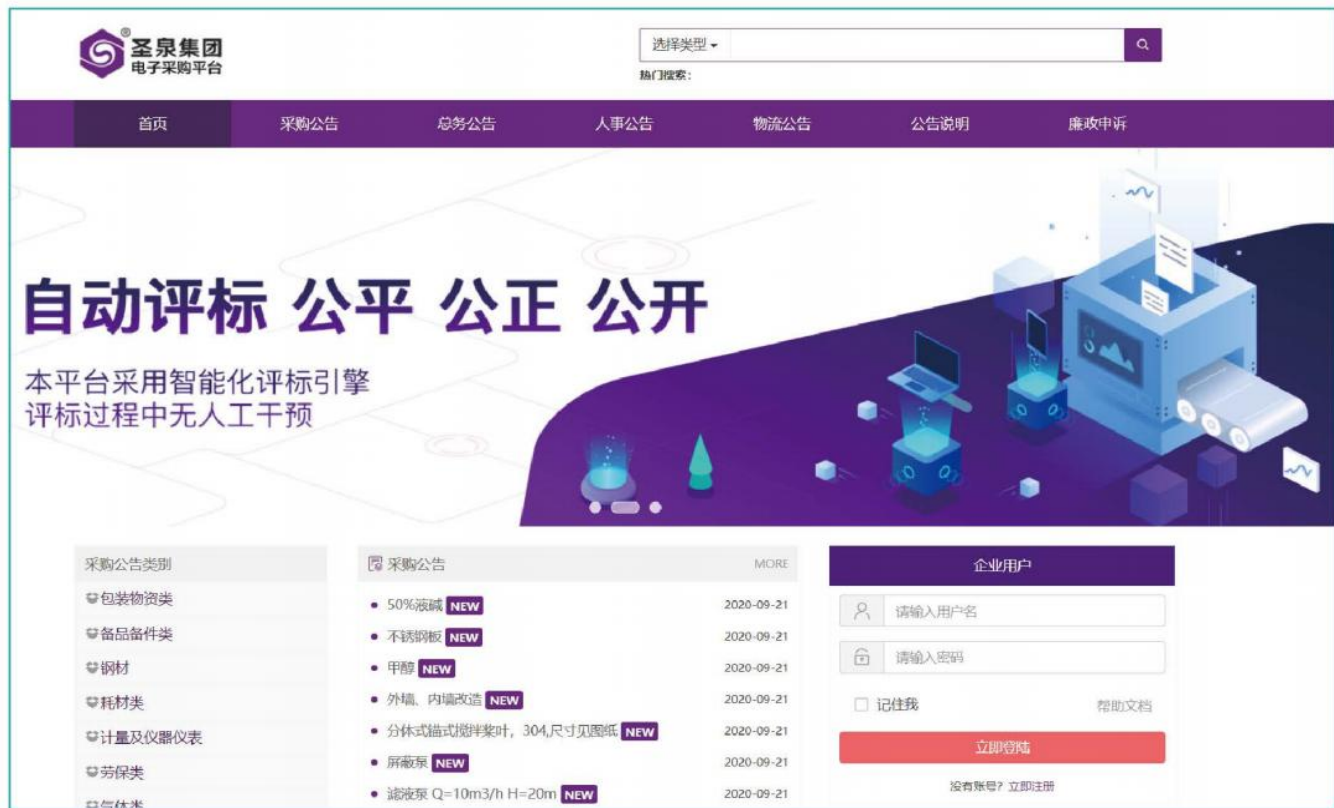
圣泉集团
电子采购平台

选择类型
热门搜索：

首页 采购公告 总务公告 人事公告 物流公告 公告说明 廉政申诉

自动评标 公平 公正 公开

本平台采用智能化评标引擎
评标过程中无人工干预

采购公告类别
包装物资类
备品备件类
钢材
耗材类
计量及仪器仪表
劳保类
气体类

采购公告 MORE

| | |
|---|---|
| 50%液碱 NEW | 2020-09-21 |
| 不锈钢板 NEW | 2020-09-21 |
| 甲醇 NEW | 2020-09-21 |
| 外墙、内墙改造 NEW | 2020-09-21 |
| 分体式锚式搅拌桨叶，304,尺寸见图纸 NEW | 2020-09-21 |
| 屏蔽泵 NEW | 2020-09-21 |
| 滤液泵 Q=10m3/h H=20m NEW | 2020-09-21 |

企业用户
请输入用户名
请输入密码
记住我 帮助文档
立即登陆
没有账号？立即注册